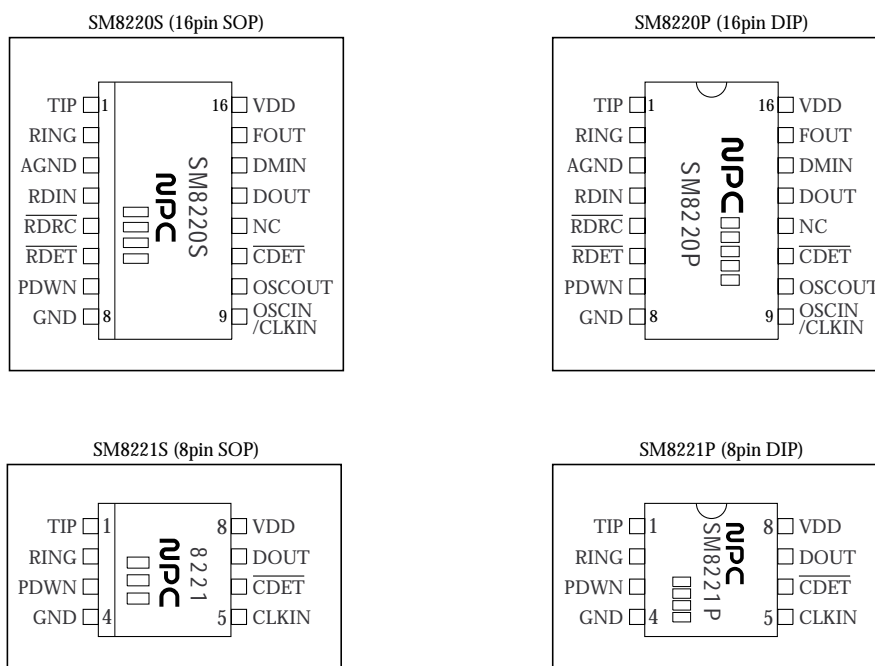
SM8220S (16pin SOP)

TIP 1
RING
AGND
RDIN
$\overline{RDRC}$
$\overline{RDET}$
PDWN
GND 8

16 VDD
FOUT
DMIN
DOUT
NC
$\overline{CDET}$
OSCOUT
9 OSCIN /CLKIN

NPC
SM8220S

SM8220P (16pin DIP)

TIP 1
RING
AGND
RDIN
$\overline{RDRC}$
$\overline{RDET}$
PDWN
GND 8

16 VDD
FOUT
DMIN
DOUT
NC
$\overline{CDET}$
OSCOUT
9 OSCIN /CLKIN

NPC
SM8220P

SM8221S (8pin SOP)

TIP 1
RING
PDWN
GND 4

8 VDD
DOUT
$\overline{CDET}$
5 CLKIN

NPC
8221

SM8221P (8pin DIP)

TIP 1
RING
PDWN
GND 4

8 VDD
DOUT
$\overline{CDET}$
5 CLKIN

NPC
SM8221P